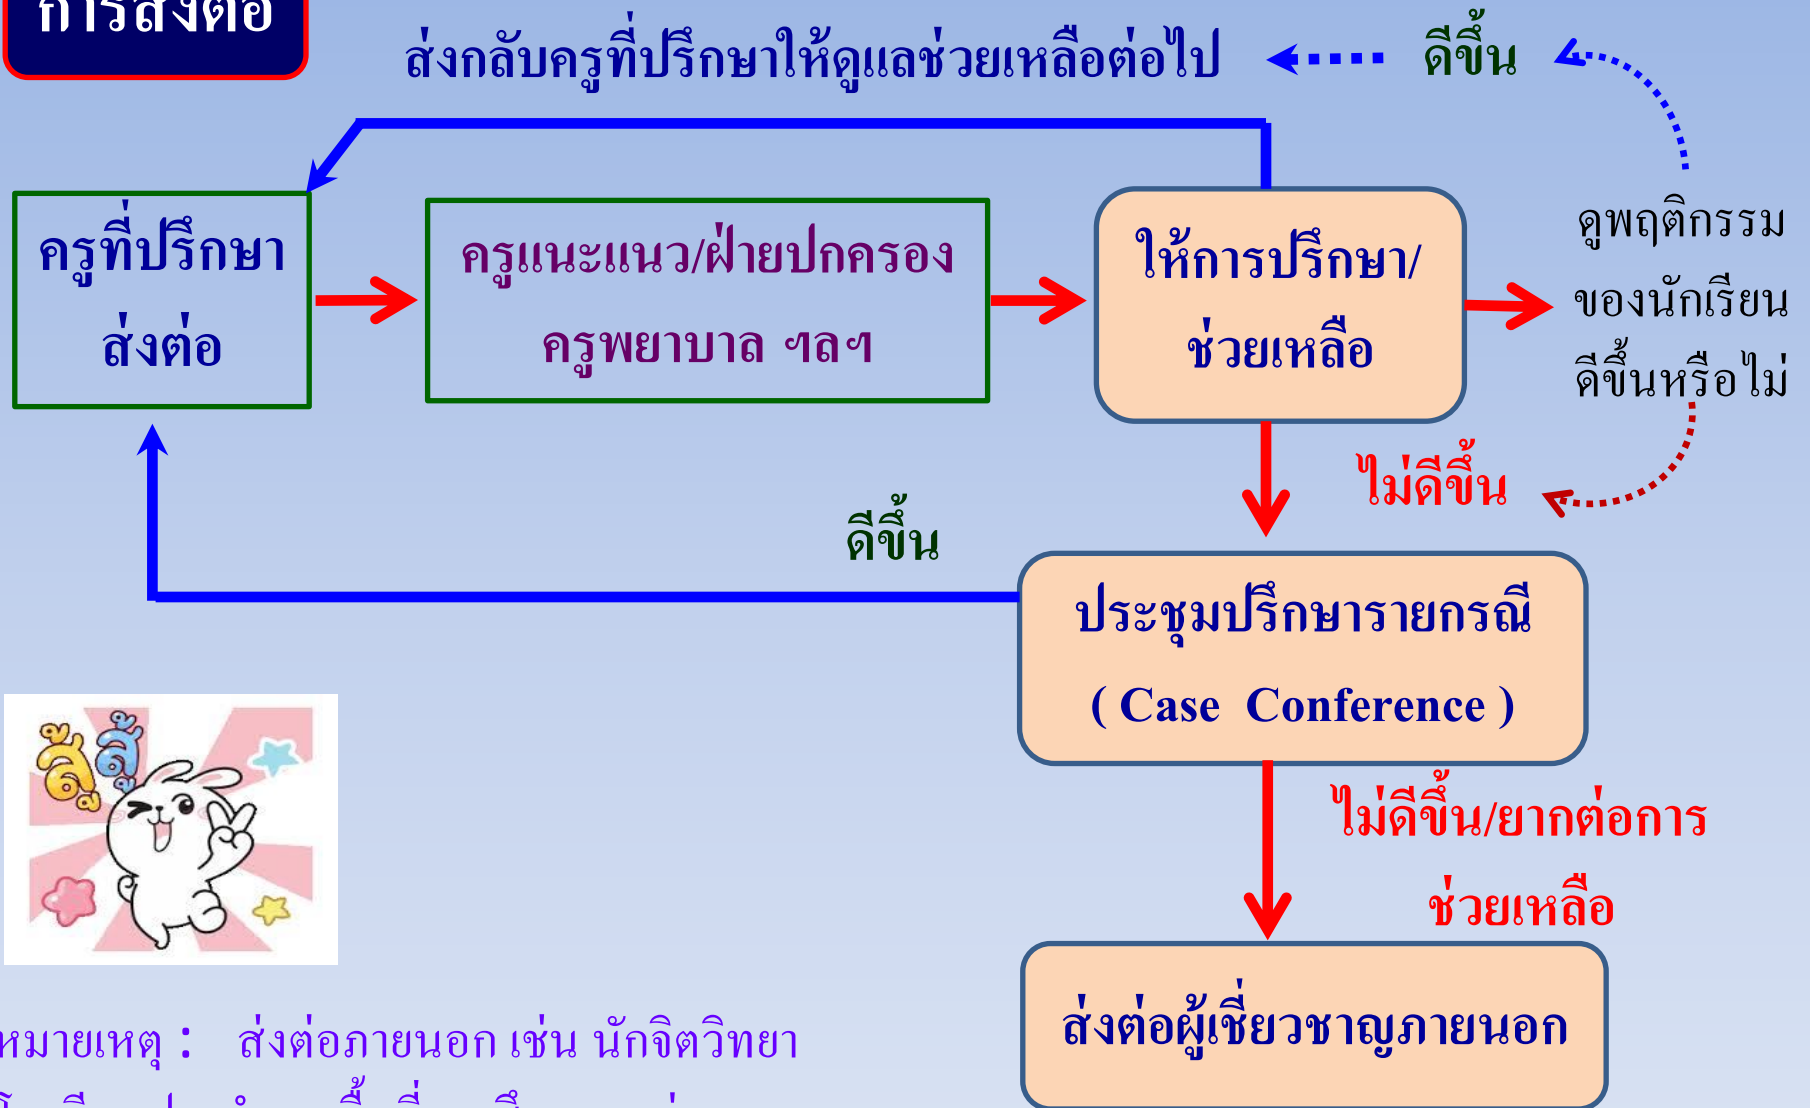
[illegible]

ส่งกลับครูที่ปรึกษาให้ดูแลช่วยเหลือต่อไป

ดีขึ้น

ครูที่ปรึกษา ส่งต่อ

ครูแนะแนว/ฝ่ายปกครอง ครูพยาบาล ฯลฯ

ให้การปรึกษา/ ช่วยเหลือ

ดูพฤติกรรม ของนักเรียน ดีขึ้นหรือไม่

ไม่ดีขึ้น

ดีขึ้น

ประชุมปรึกษารายกรณี ( Case Conference )

ไม่ดีขึ้น/ยากต่อการ ช่วยเหลือ

ส่งต่อผู้เชี่ยวชาญภายนอก

ลั้ลลั้

หมายเหตุ : ส่งต่อภายนอก เช่น นักจิตวิทยา

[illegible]